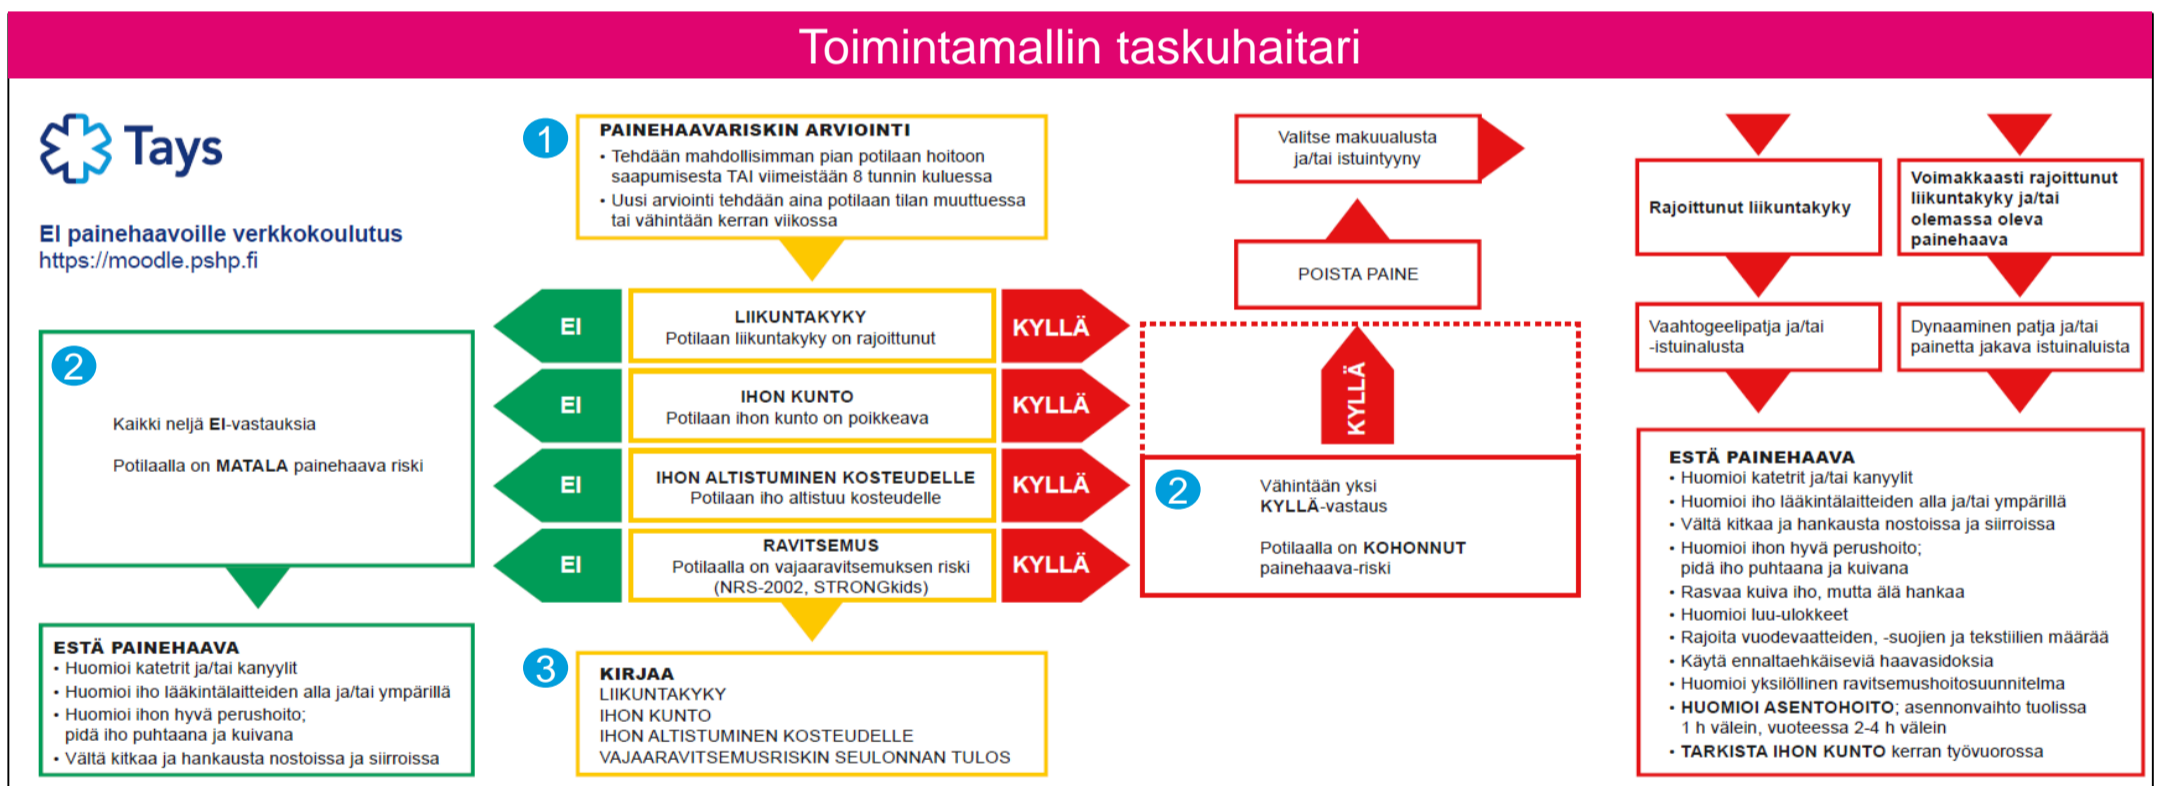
Toimintamallin taskuhaitari

Tays

EI painehaavoille verkkokoulutus
https://moodle.pshp.fi

1
PAINEHAAVARISKIN ARVIOINTI
• Tehdään mahdollisimman pian potilaan hoitoon saapumisesta TAI viimeistään 8 tunnin kuluessa
• Uusi arviointi tehdään aina potilaan tilan muuttuessa tai vähintään kerran viikossa

EI
LIIKUNTAKYKY
Potilaan liikuntakyky on rajoittunut
KYLLÄ

EI
IHON KUNTO
Potilaan ihon kunto on poikkeava
KYLLÄ

EI
IHON ALTISTUMINEN KOSTEUDELLE
Potilaan iho altistuu kosteudelle
KYLLÄ

EI
RAVITSEMUS
Potilaalla on vajaaravitsemuksen riski (NRS-2002, STRONGkids)
KYLLÄ

2
Kaikki neljä EI-vastauksia

Potilaalla on MATALA painehaava riski

ESTÄ PAINEHAAVA
• Huomioi katetrit ja/tai kanyylit
• Huomioi iho lääkintälaitteiden alla ja/tai ympärillä
• Huomioi ihon hyvä perushoito; pidä iho puhtaana ja kuivana
• Vältä kitkaa ja hankausta nostoissa ja siirroissa

3
KIRJAA
LIIKUNTAKYKY
IHON KUNTO
IHON ALTISTUMINEN KOSTEUDELLE
VAJAARAVITSEMUSRISKIN SEULONNAN TULOS

Valitse makuualusta ja/tai istuintyyny

POISTA PAINE

KYLLÄ

2
Vähintään yksi KYLLÄ-vastaus

Potilaalla on KOHONNUT painehaava-riski

Rajoittunut liikuntakyky

Voimakkaasti rajoittunut liikuntakyky ja/tai olemassa oleva painehaava

Vaahtogeelipatja ja/tai -istuinalusta

Dynaaminen patja ja/tai painetta jakava istuinaluista

ESTÄ PAINEHAAVA
• Huomioi katetrit ja/tai kanyylit
• Huomioi iho lääkintälaitteiden alla ja/tai ympärillä
• Vältä kitkaa ja hankausta nostoissa ja siirroissa
• Huomioi ihon hyvä perushoito; pidä iho puhtaana ja kuivana
• Rasvaa kuiva iho, mutta älä hankaa
• Huomioi luu-ulokkeet
• Rajoita vuodevaatteiden, -suojien ja tekstiilien määrää
• Käytä ennaltaehkäiseviä haavasidoksia
• Huomioi yksilöllinen ravitsemushoitosuunnitelma
• HUOMIOI ASENTOHOITO; asennonvaihto tuolissa 1 h välein, vuoteessa 2-4 h välein
• TARKISTA IHON KUNTO kerran työvuorossa